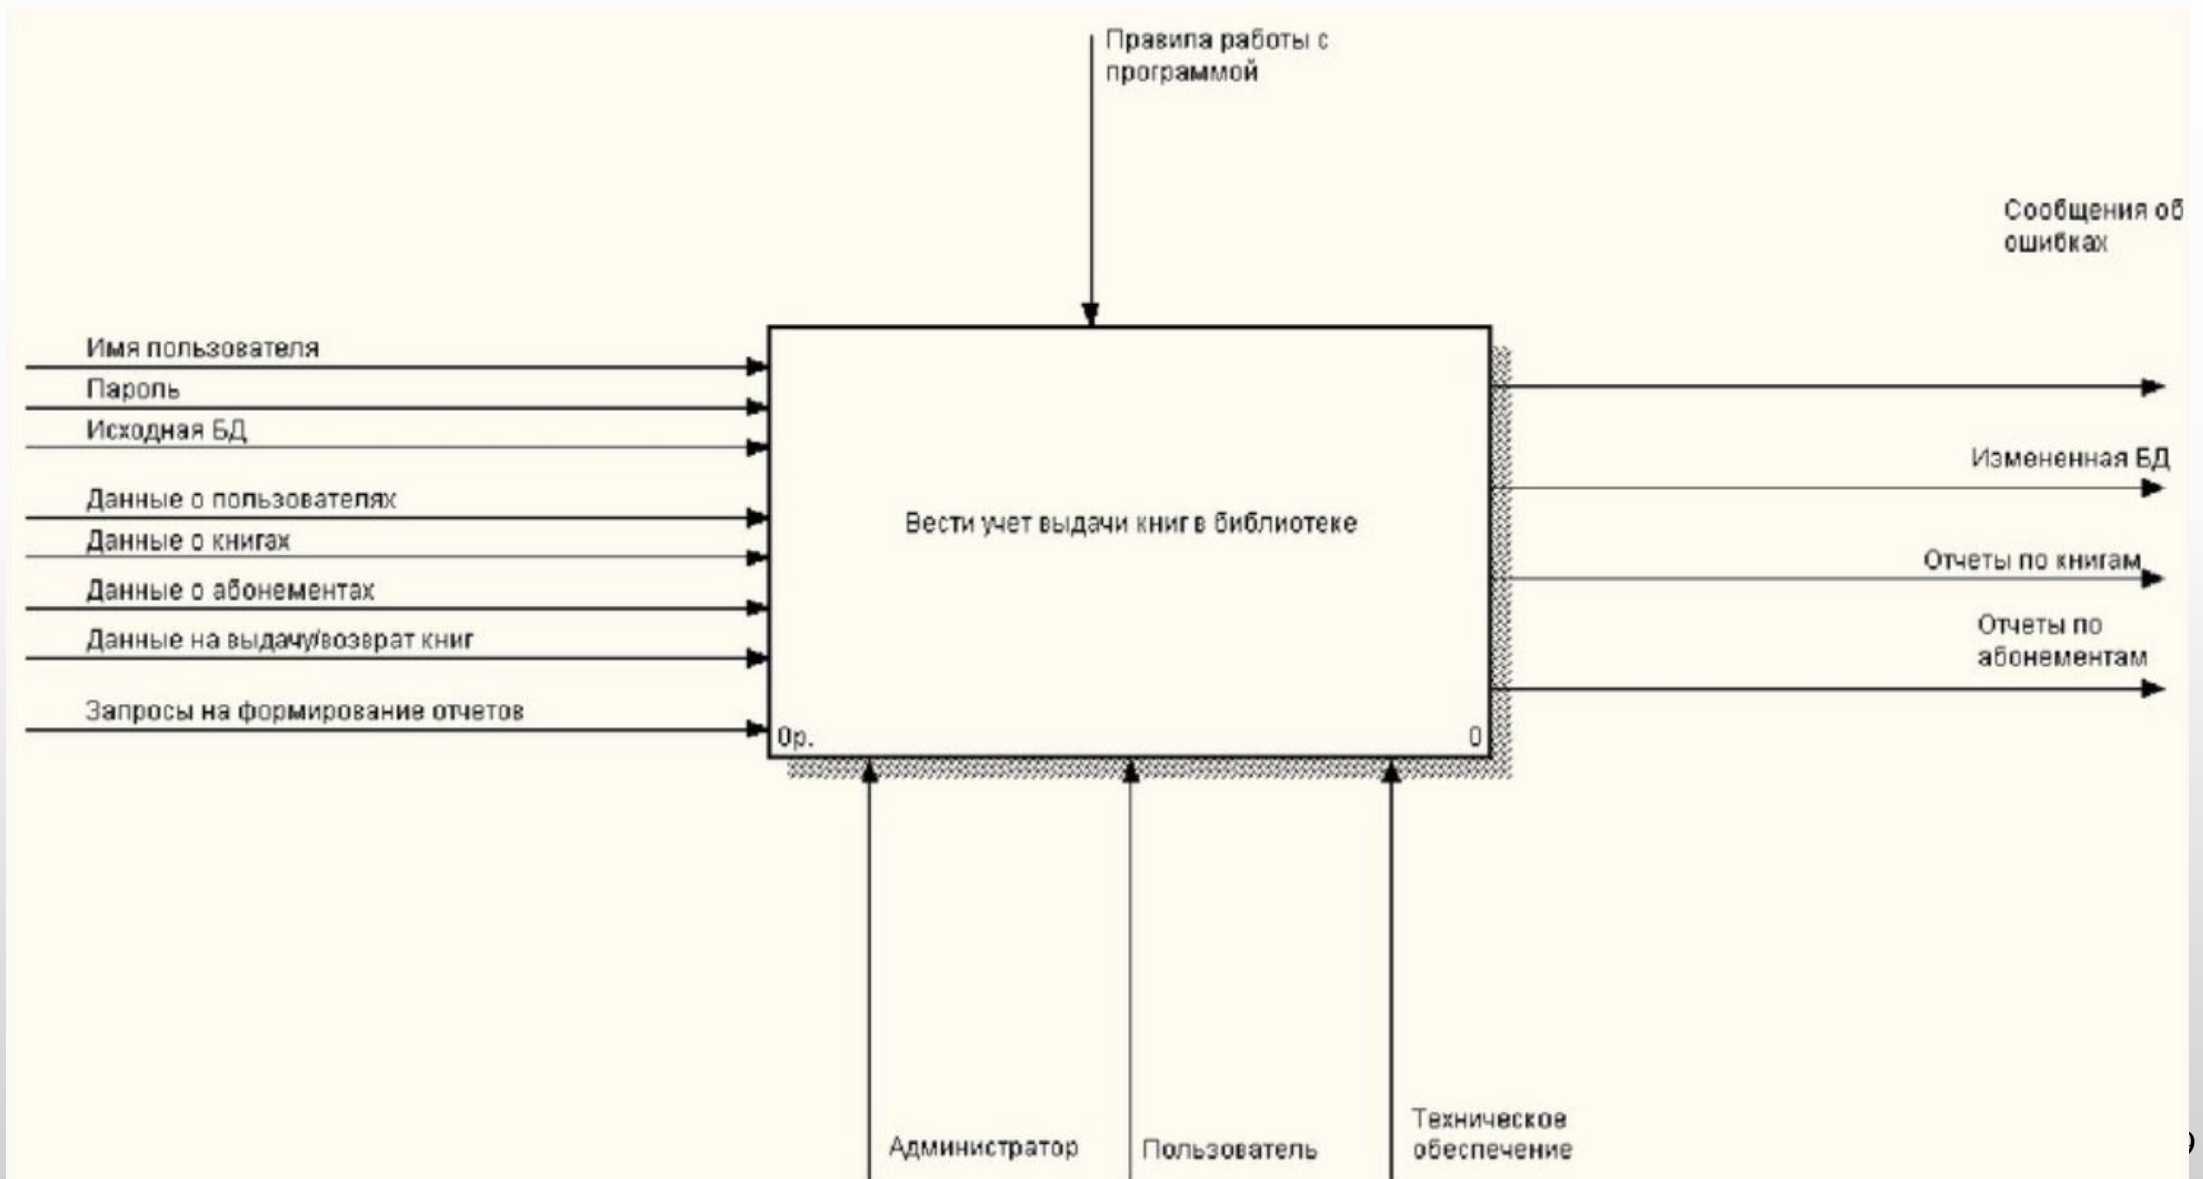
Правила работы с программой

Сообщения об ошибках

Имя пользователя
Пароль
Исходная БД
Данные о пользователях
Данные о книгах
Данные о абонементах
Данные на выдачу/возврат книг
Запросы на формирование отчетов

Вести учет выдачи книг в библиотеке

0р.
0

Измененная БД
Отчеты по книгам
Отчеты по абонементам

Администратор
Пользователь
Техническое обеспечение